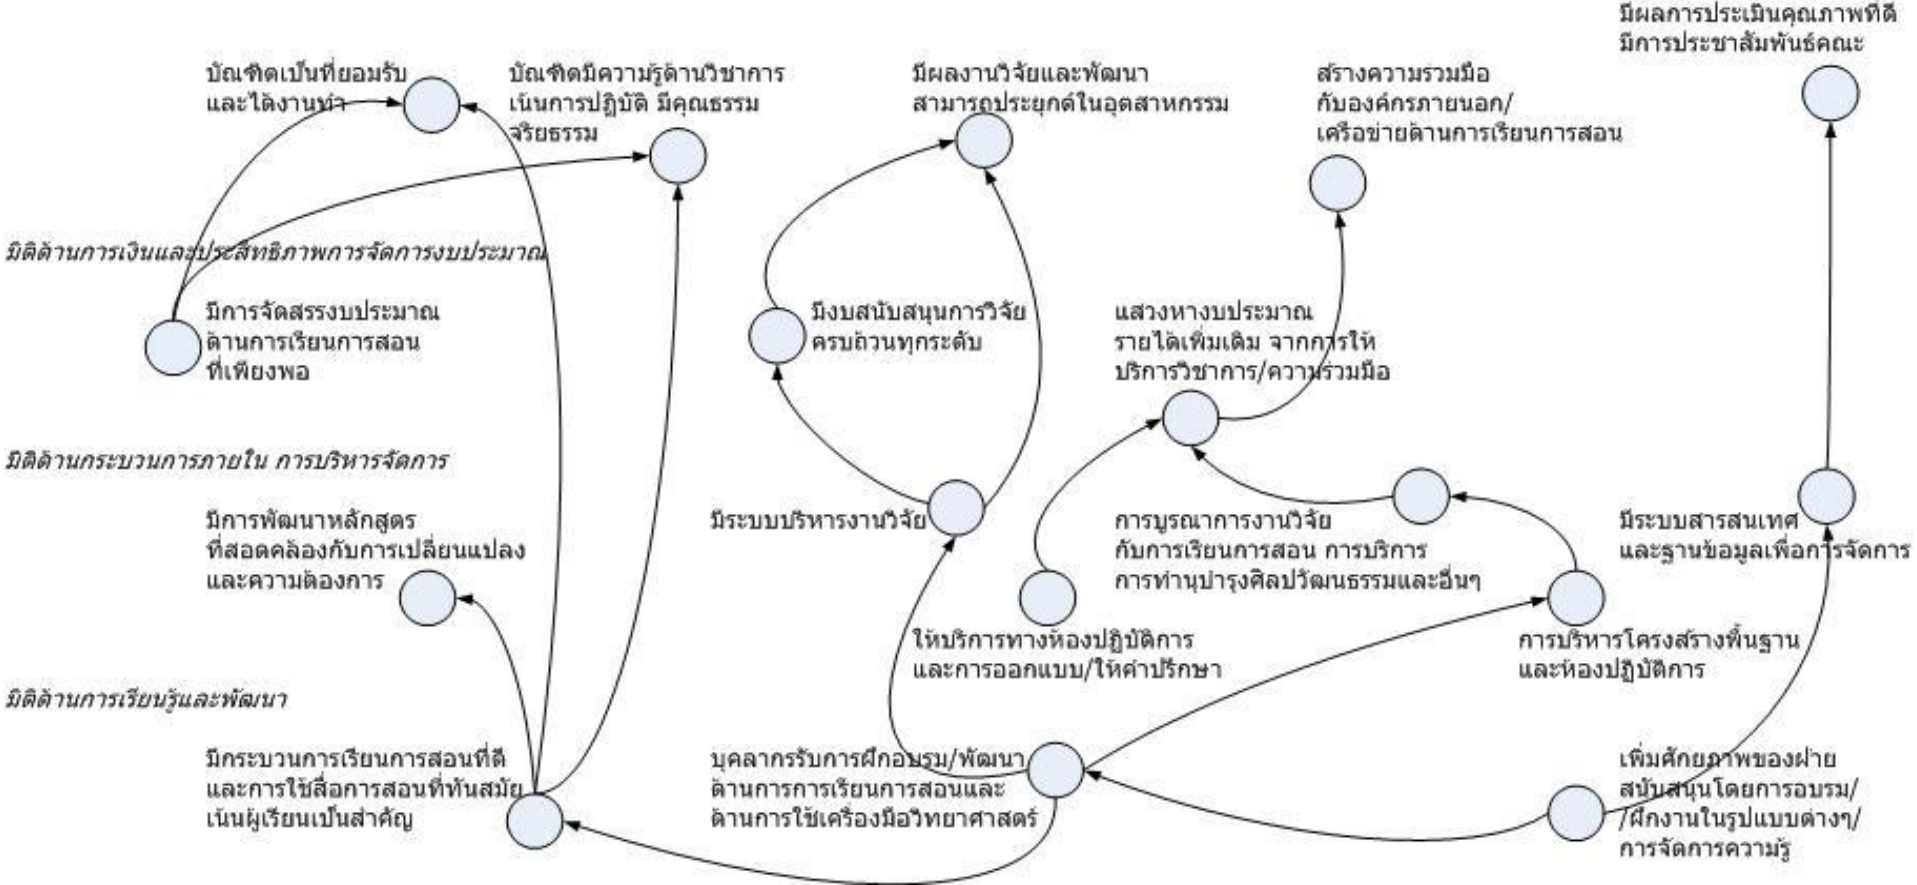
มีผลการประเมินคุณภาพที่ดี
มีการประชาสัมพันธ์คณะ

บัณฑิตเป็นที่ยอมรับ
และได้งานทำ

บัณฑิตมีความรู้ด้านวิชาการ
เน้นการปฏิบัติ มีคุณธรรม
จริยธรรม

มีผลงานวิจัยและพัฒนา
สามารถประยุกต์ในอุตสาหกรรม

สร้างความร่วมมือ
กับองค์กรภายนอก/
เครือข่ายด้านการเรียนการสอน

มิติด้านการเงินและประสิทธิภาพการจัดการงบประมาณ

มีการจัดสรรงบประมาณ
ด้านการเรียนการสอน
ที่เพียงพอ

มีงบสนับสนุนการวิจัย
ครบถ้วนทุกระดับ

แสวงหางบประมาณ
รายได้เพิ่มเติม จากการให้
บริการวิชาการ/ความร่วมมือ

มิติด้านกระบวนการภายใน การบริหารจัดการ

มีการพัฒนาหลักสูตร
ที่สอดคล้องกับการเปลี่ยนแปลง
และความต้องการ

มีระบบบริหารงานวิจัย

การบูรณาการงานวิจัย
กับการเรียนการสอน การบริการ
การทำนุบำรุงศิลปวัฒนธรรมและอื่นๆ

มีระบบสารสนเทศ
และฐานข้อมูลเพื่อการจัดการ

ให้บริการทางห้องปฏิบัติการ
และการออกแบบ/ให้คำปรึกษา

การบริหารโครงสร้างพื้นฐาน
และห้องปฏิบัติการ

มิติด้านการเรียนรู้และพัฒนา

มีกระบวนการเรียนการสอนที่ดี
และการใช้สื่อการสอนที่ทันสมัย
เน้นผู้เรียนเป็นสำคัญ

บุคลากรรับการฝึกอบรม/พัฒนา
ด้านการการเรียนการสอนและ
ด้านการใช้เครื่องมือวิทยาศาสตร์

เพิ่มศักยภาพของฝ่าย
สนับสนุนโดยการอบรม/
/ฝึกงานในรูปแบบต่างๆ/
การจัดการความรู้